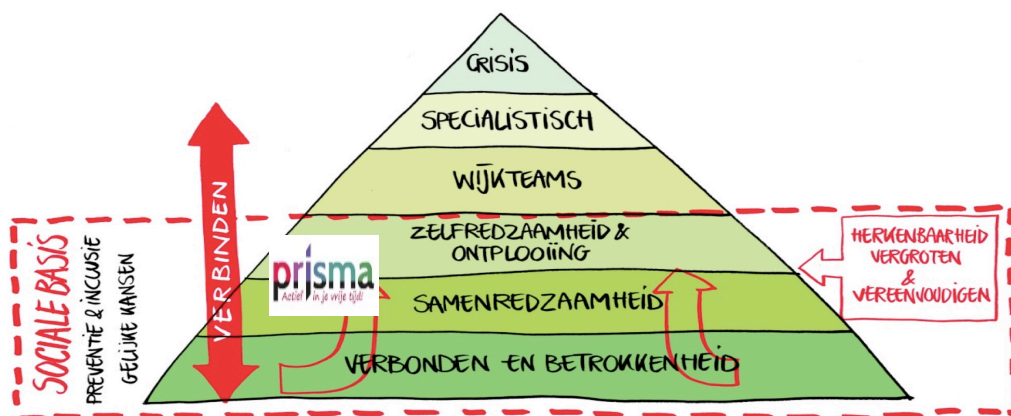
CRISIS

SPECIALISTISCH

WIJKTEAMS

ZELFREDZAAMHEID & ONTPLOOIING

SAMENREDZAAMHEID

VERBONDEN EN BETROKKENHEID

VERBINDEN

prisma
Actief in je vrije tijd!

SOCIALE BASIS
PREVENTIE & INCLUSIE
GELIJKE KANSEN

HERKENBAARHEID VERGROTEN & VEREENVOUDIGEN